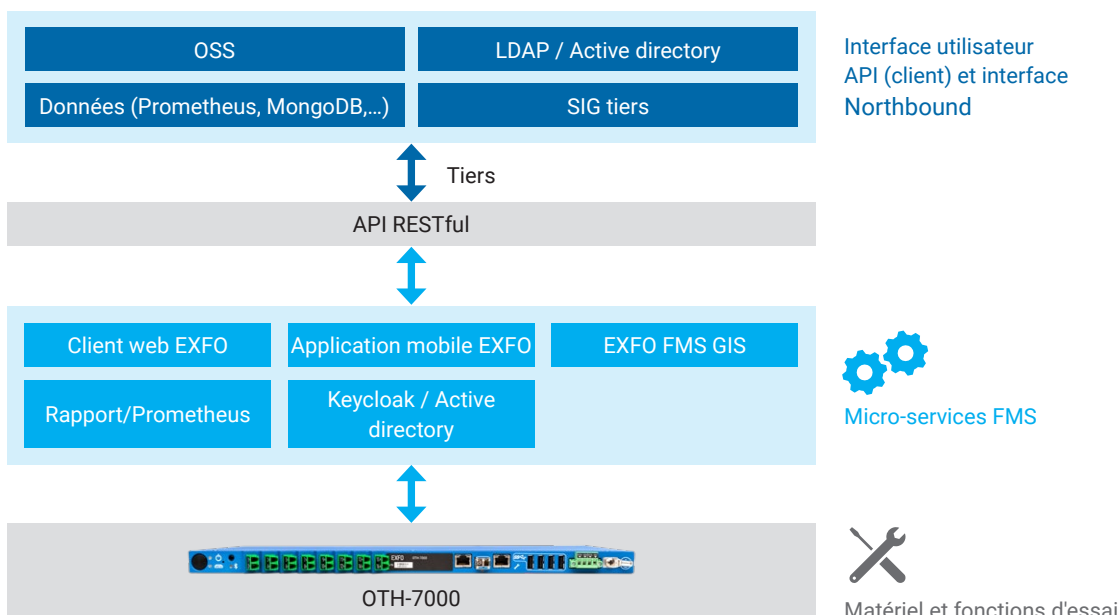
OSS

LDAP / Active directory

Données (Prometheus, MongoDB,...)

SIG tiers

Interface utilisateur
API (client) et interface
Northbound

Tiers

API RESTful

Client web EXFO

Application mobile EXFO

EXFO FMS GIS

Rapport/Prometheus

Keycloak / Active directory

Micro-services FMS

EXFO

OTH-7000

Matériel et fonctions d'essai